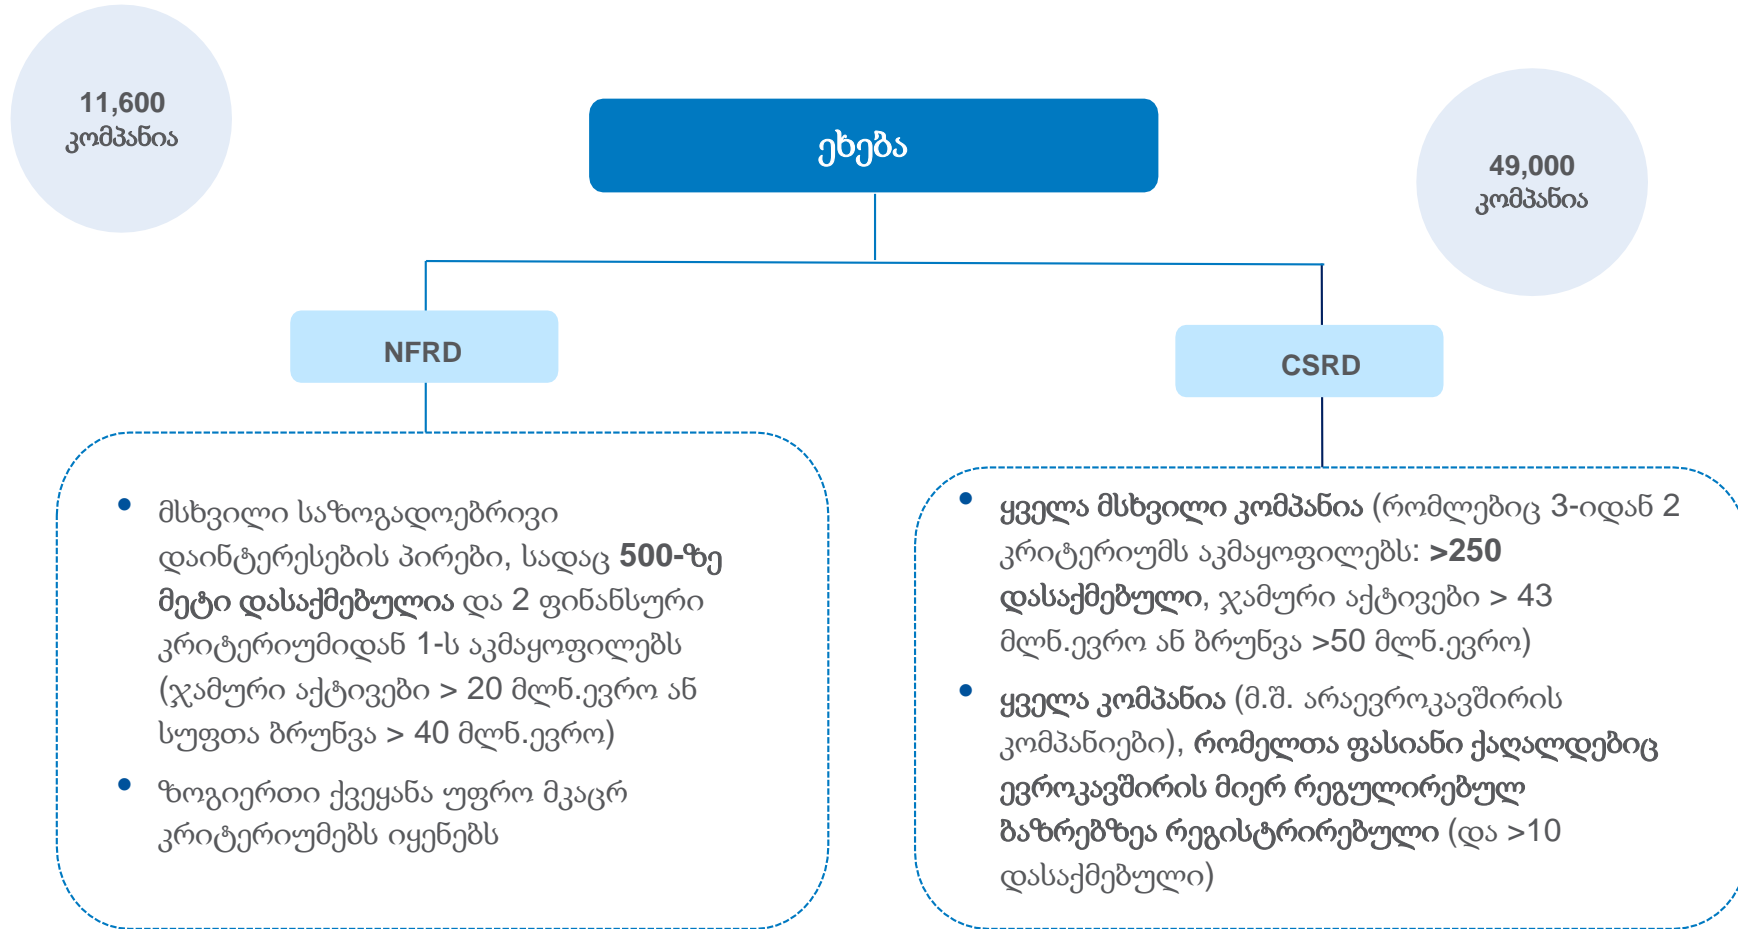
11,600 კომპანია

ეხება

49,000 კომპანია

NFRD

CSRD

- მსხვილი საზოგადოებრივი დაინტერესების პირები, სადაც **500-ზე მეტი დასაქმებულია** და 2 ფინანსური კრიტერიუმიდან 1-ს აკმაყოფილებს (ჯამური აქტივები > 20 მლნ.ევრო ან სუფთა ბრუნვა > 40 მლნ.ევრო)
- ზოგიერთი ქვეყანა უფრო მკაცრ კრიტერიუმებს იყენებს

- **ყველა მსხვილი კომპანია** (რომლებიც 3-იდან 2 კრიტერიუმს აკმაყოფილებს: **>250 დასაქმებული**, ჯამური აქტივები > 43 მლნ.ევრო ან ბრუნვა >50 მლნ.ევრო)
- **ყველა კომპანია** (მ.შ. არაევროკავშირის კომპანიები), **რომელთა ფასიანი ქაღალდებიც ევროკავშირის მიერ რეგულირებულ ბაზრებზეა რეგისტრირებული** (და >10 დასაქმებული)